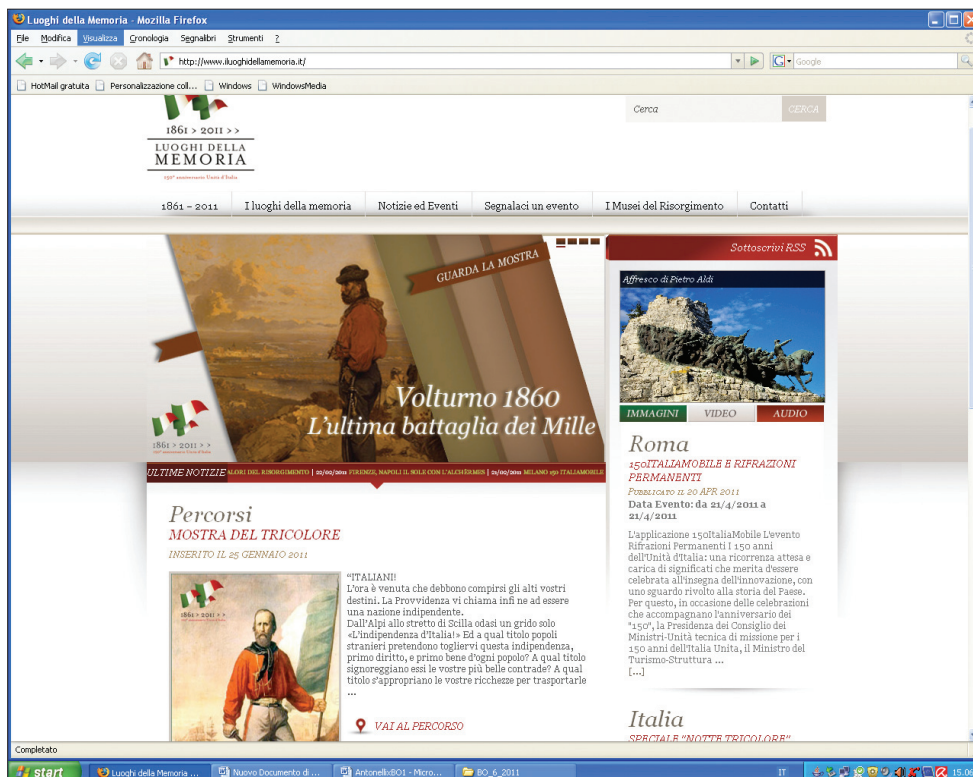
Luoghi della Memoria - Mozilla Firefox

File Modifica Visualizza Cronologia Segnalibri Strumenti ?

http://www.iluoghidellamemoria.it/

Google

HotMail gratuita Personalizzazione coll... Windows WindowsMedia

1861 > 2011 > >
LUOGHI DELLA
MEMORIA

Cerca CERCA

1861 – 2011 I luoghi della memoria Notizie ed Eventi Segnalaci un evento I Musei del Risorgimento Contatti

GUARDA LA MOSTRA

Volturno 1860
L'ultima battaglia dei Mille

1861 > 2011 > >

ULTIME NOTIZIE ALORI DEL RISORGIMENTO | 22/02/2011 FIRENZE, NAPOLI IL SOLE CON L'ALCHERMES | 21/02/2011 MILANO 150 ITALIAMOBILE

Sottoscrivi RSS

Affresco di Pietro Aldi

IMMAGINI VIDEO AUDIO

Roma
150ITALIAMOBILE E RIFRAZIONI PERMANENTI
PUBBLICATO IL 20 APR 2011
Data Evento: da 21/4/2011 a 21/4/2011

L'applicazione 150ItaliaMobile L'evento Rifrazioni Permanenti I 150 anni dell'Unità d'Italia: una ricorrenza attesa e carica di significati che merita d'essere celebrata all'insegna dell'innovazione, con uno sguardo rivolto alla storia del Paese. Per questo, in occasione delle celebrazioni che accompagnano l'anniversario dei "150", la Presidenza del Consiglio dei Ministri-Unità tecnica di missione per i 150 anni dell'Italia Unita, il Ministro del Turismo-Struttura ...
[...]

Italia
SPECIALE "NOTTE TRICOLORE"

Percorsi
MOSTRA DEL TRICOLORE
INSERITO IL 25 GENNAIO 2011

1861 > 2011 > >

"ITALIANI!
L'ora è venuta che debbono compirsi gli alti vostri destini. La Provvidenza vi chiama infi ne ad essere una nazione indipendente.
Dall'Alpi allo stretto di Scilla odasi un grido solo «L'indipendenza d'Italia!» Ed a qual titolo popoli stranieri pretendono togliervi questa indipendenza, primo diritto, e primo bene d'ogni popolo? A qual titolo signoreggiano essi le vostre più belle contrade? A qual titolo s'appropriano le vostre ricchezze per trasportarle ...

VAI AL PERCORSO

Completato

start Luoghi della Memoria ... Nuovo Documento di ... AntonellixBO1 - Micro... BO_6_2011 IT 15.0